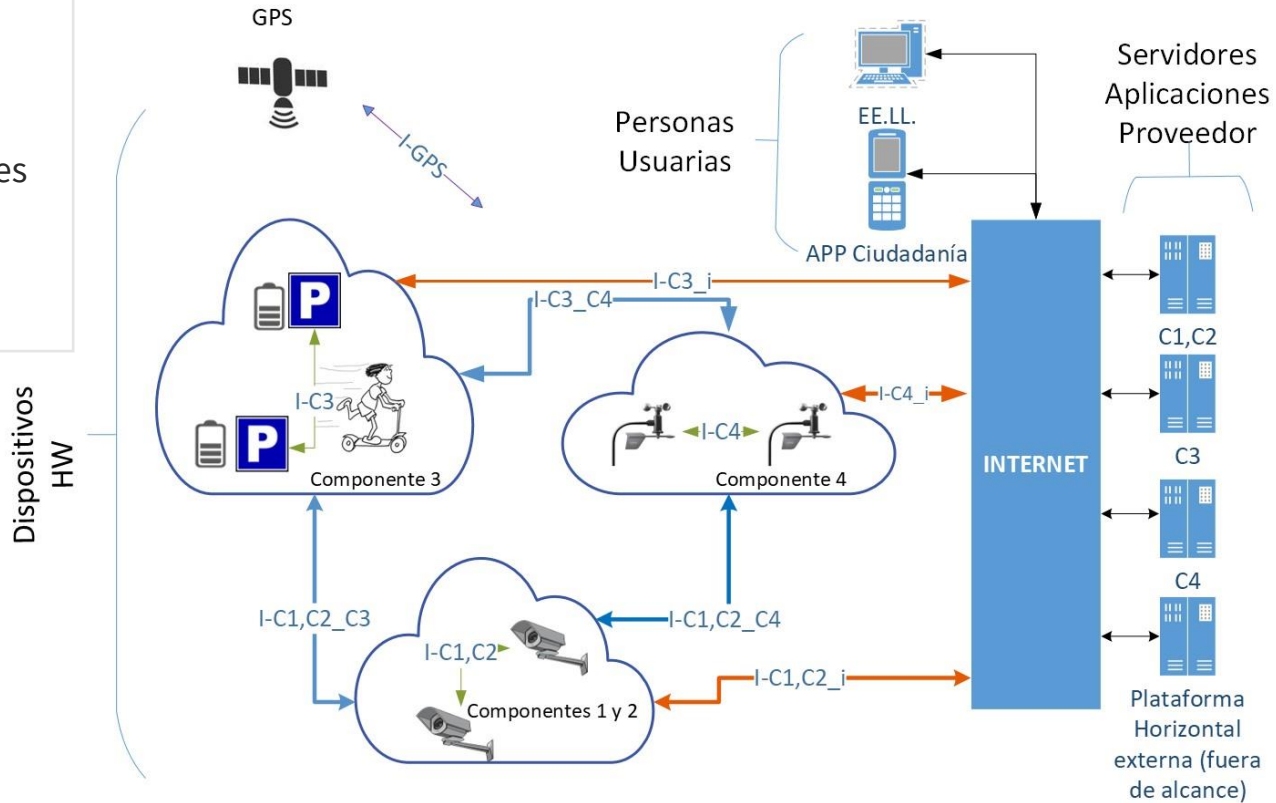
es

GPS

I-GPS

Personas Usuarias

EE.LL.

APP Ciudadanía

Servidores Aplicaciones Proveedor

P

P

I-C3_i

I-C3_C4

I-C3

Componente 3

I-C4_i

I-C4

Componente 4

INTERNET

C1,C2

C3

C4

Dispositivos HW

I-C1,C2_C3

I-C1,C2_C4

I-C1,C2

Componentes 1 y 2

I-C1,C2_i

Plataforma Horizontal externa (fuera de alcance)